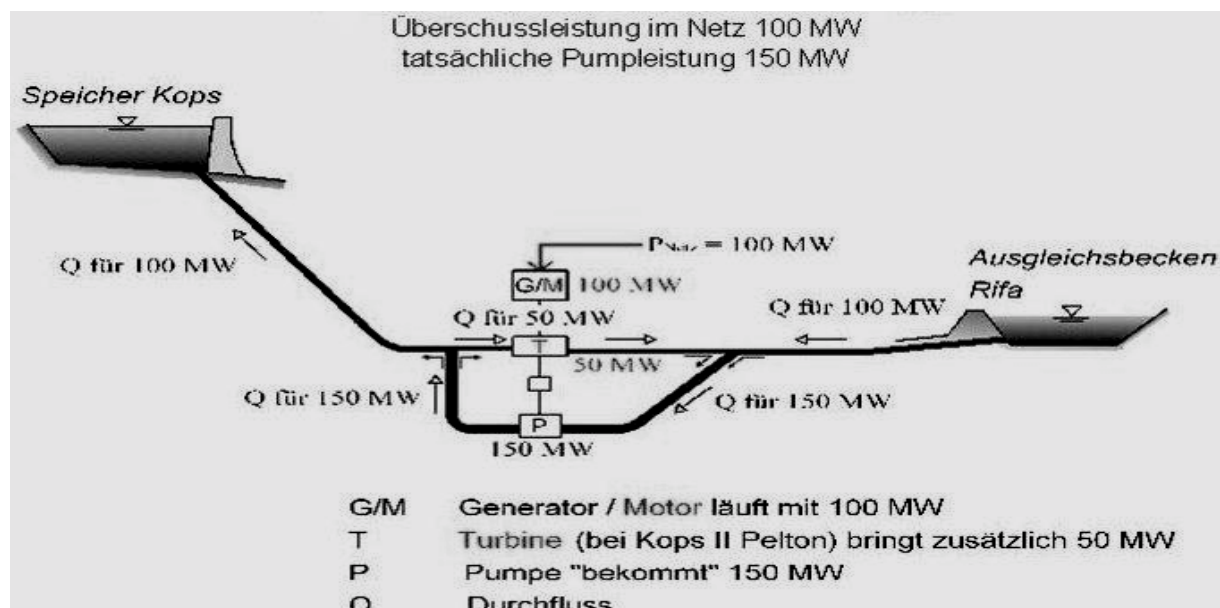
Überschussleistung im Netz 100 MW
tatsächliche Pumpleistung 150 MW

Speicher Kops

Q für 100 MW

$P_{Netz}$ = 100 MW

G/M 100 MW

Ausgleichsbecken Rifa

Q für 50 MW

Q für 100 MW

T

50 MW

Q für 150 MW

Q für 150 MW

P

150 MW

G/M Generator / Motor läuft mit 100 MW
T Turbine (bei Kops II Pelton) bringt zusätzlich 50 MW
P Pumpe "bekommt" 150 MW
Q Durchfluss